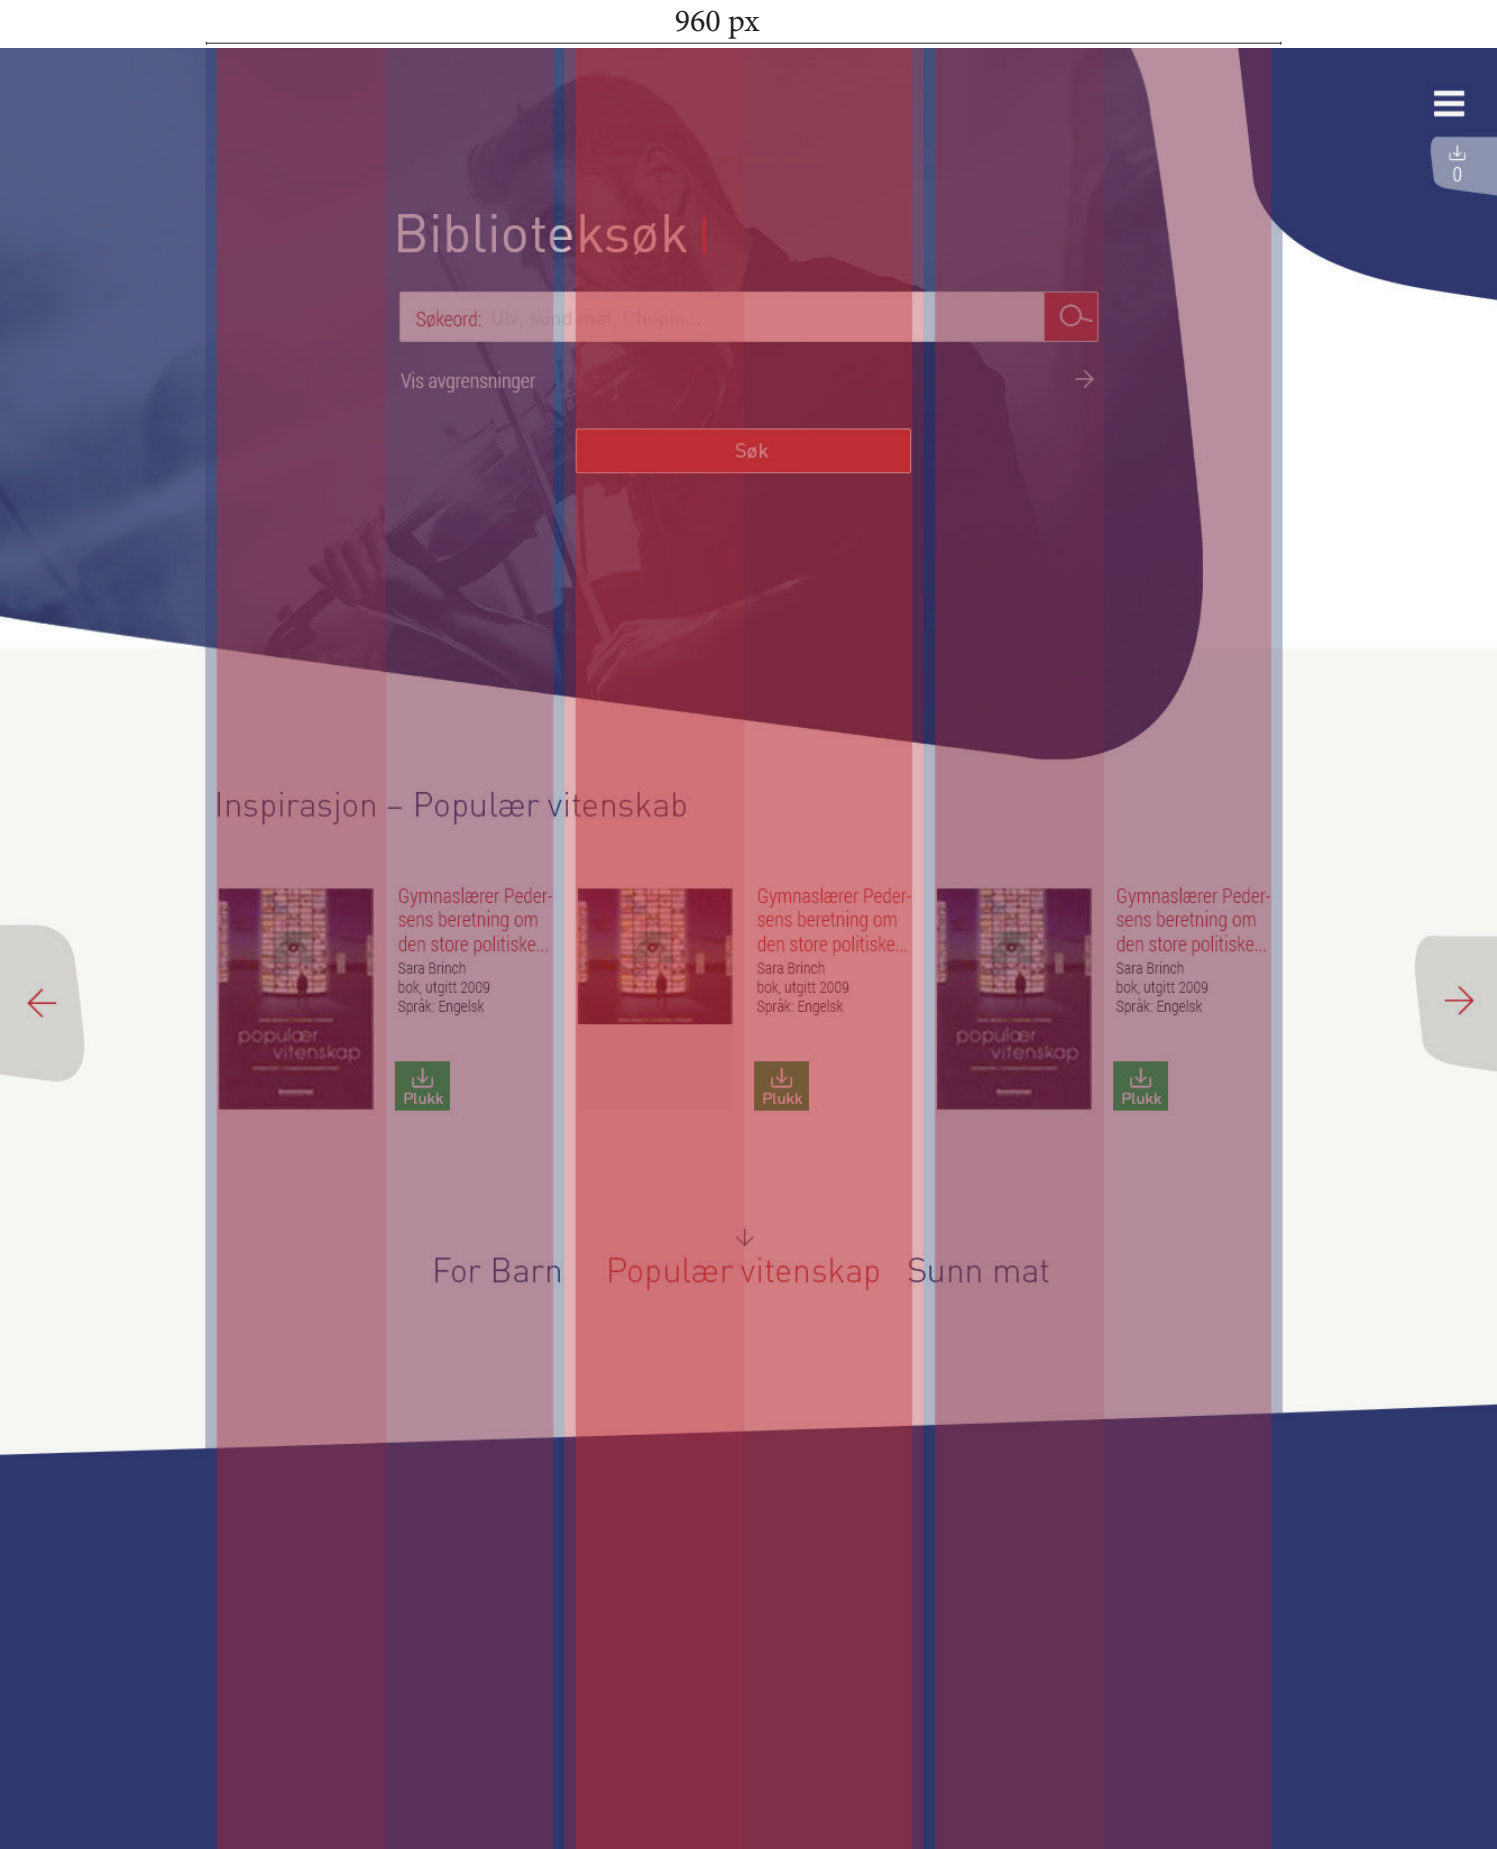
960 px

0

Biblioteksøk

Søkeord: Ulv, sunn mat, Chopin...

Vis avgrensninger

Søk

Inspirasjon – Populær vitenskab

populær vitenskap

Gymnaslærer Pedersens beretning om den store politiske...
Sara Brinch
bok, utgitt 2009
Språk: Engelsk

Plukk

Gymnaslærer Pedersens beretning om den store politiske...
Sara Brinch
bok, utgitt 2009
Språk: Engelsk

Plukk

populær vitenskap

Gymnaslærer Pedersens beretning om den store politiske...
Sara Brinch
bok, utgitt 2009
Språk: Engelsk

Plukk

For Barn Populær vitenskap Sunn mat